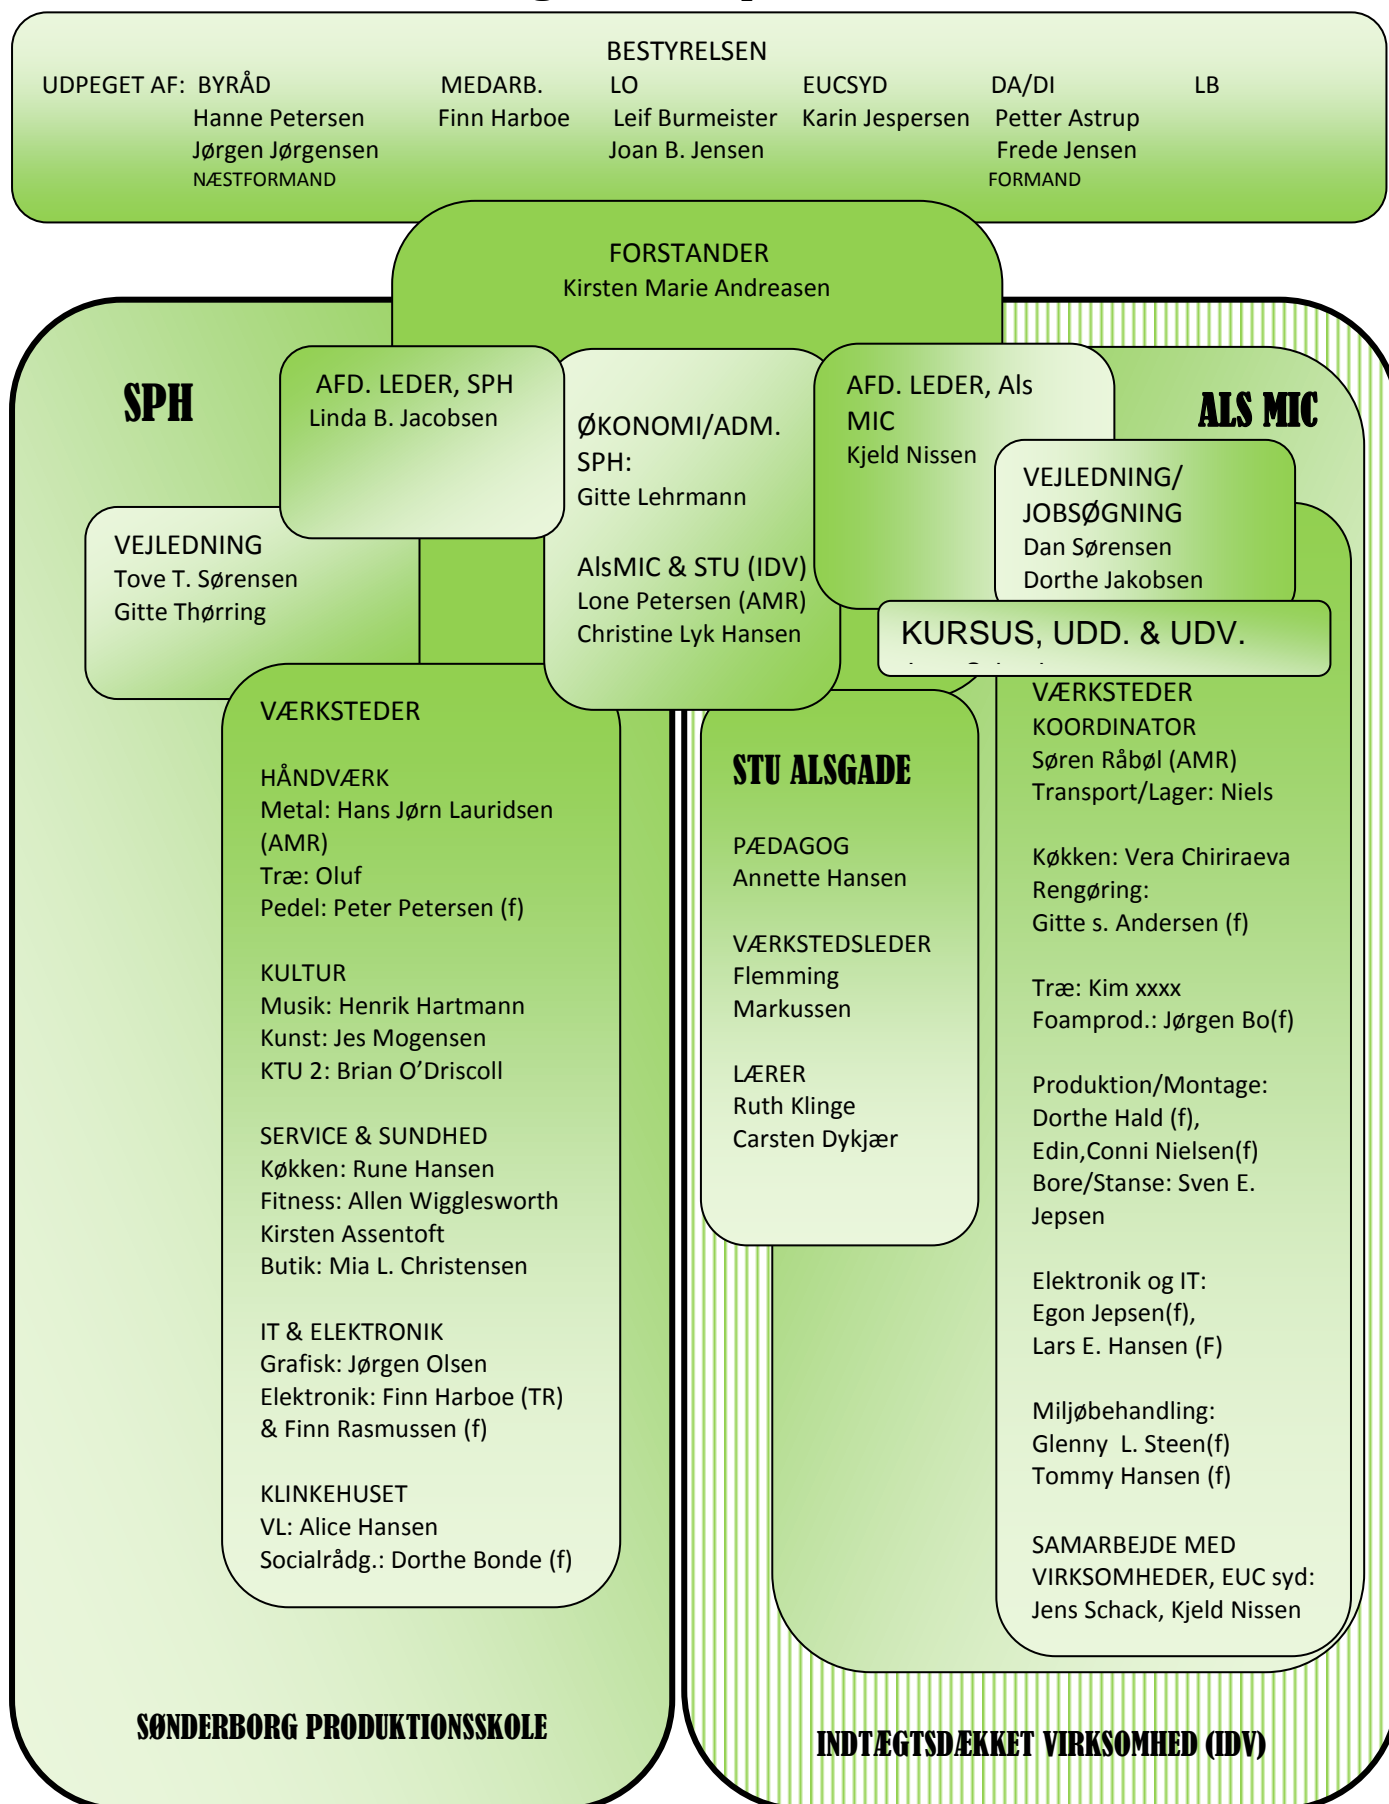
BESTYRELSEN

UDPEGET AF: BYRÅD Hanne Petersen Jørgen Jørgensen NÆSTFORMAND

MEDARB. Finn Harboe

LO Leif Burmeister Joan B. Jensen

EUCSYD Karin Jespersen

DA/DI Petter Astrup Frede Jensen FORMAND

LB

FORSTANDER
Kirsten Marie Andreasen

SPH

AFD. LEDER, SPH
Linda B. Jacobsen

ØKONOMI/ADM. SPH:
Gitte Lehrmann

AlsMIC & STU (IDV)
Lone Petersen (AMR)
Christine Lyk Hansen

AFD. LEDER, Als MIC
Kjeld Nissen

ALS MIC

VEJLEDNING/ JOBSØGNING
Dan Sørensen
Dorthe Jakobsen

KURSUS, UDD. & UDV.
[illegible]

VEJLEDNING
Tove T. Sørensen
Gitte Thørring

VÆRKSTEDER

HÅNDVÆRK
Metal: Hans Jørn Lauridsen (AMR)
Træ: Oluf
Pedel: Peter Petersen (f)

KULTUR
Musik: Henrik Hartmann
Kunst: Jes Mogensen
KTU 2: Brian O'Driscoll

SERVICE & SUNDHED
Køkken: Rune Hansen
Fitness: Allen Wigglesworth
Kirsten Assentoft
Butik: Mia L. Christensen

IT & ELEKTRONIK
Grafisk: Jørgen Olsen
Elektronik: Finn Harboe (TR)
& Finn Rasmussen (f)

KLINKEHUSET
VL: Alice Hansen
Socialrådg.: Dorthe Bonde (f)

STU ALSGADE

PÆDAGOG
Annette Hansen

VÆRKSTEDSLEDER
Flemming Markussen

LÆRER
Ruth Klinge
Carsten Dykjær

VÆRKSTEDER KOORDINATOR
Søren Råbøl (AMR)
Transport/Lager: Niels

Køkken: Vera Chiriraeva
Rengøring:
Gitte s. Andersen (f)

Træ: Kim xxxx
Foamprod.: Jørgen Bo(f)

Produktion/Montage:
Dorthe Hald (f),
Edin,Conni Nielsen(f)
Bore/Stanse: Sven E. Jepsen

Elektronik og IT:
Egon Jepsen(f),
Lars E. Hansen (F)

Miljøbehandling:
Glenny L. Steen(f)
Tommy Hansen (f)

SAMARBEJDE MED VIRKSOMHEDER, EUC syd:
Jens Schack, Kjeld Nissen

SØNDERBORG PRODUKTIONSSKOLE

INDTÆGTSDÆKKET VIRKSOMHED (IDV)